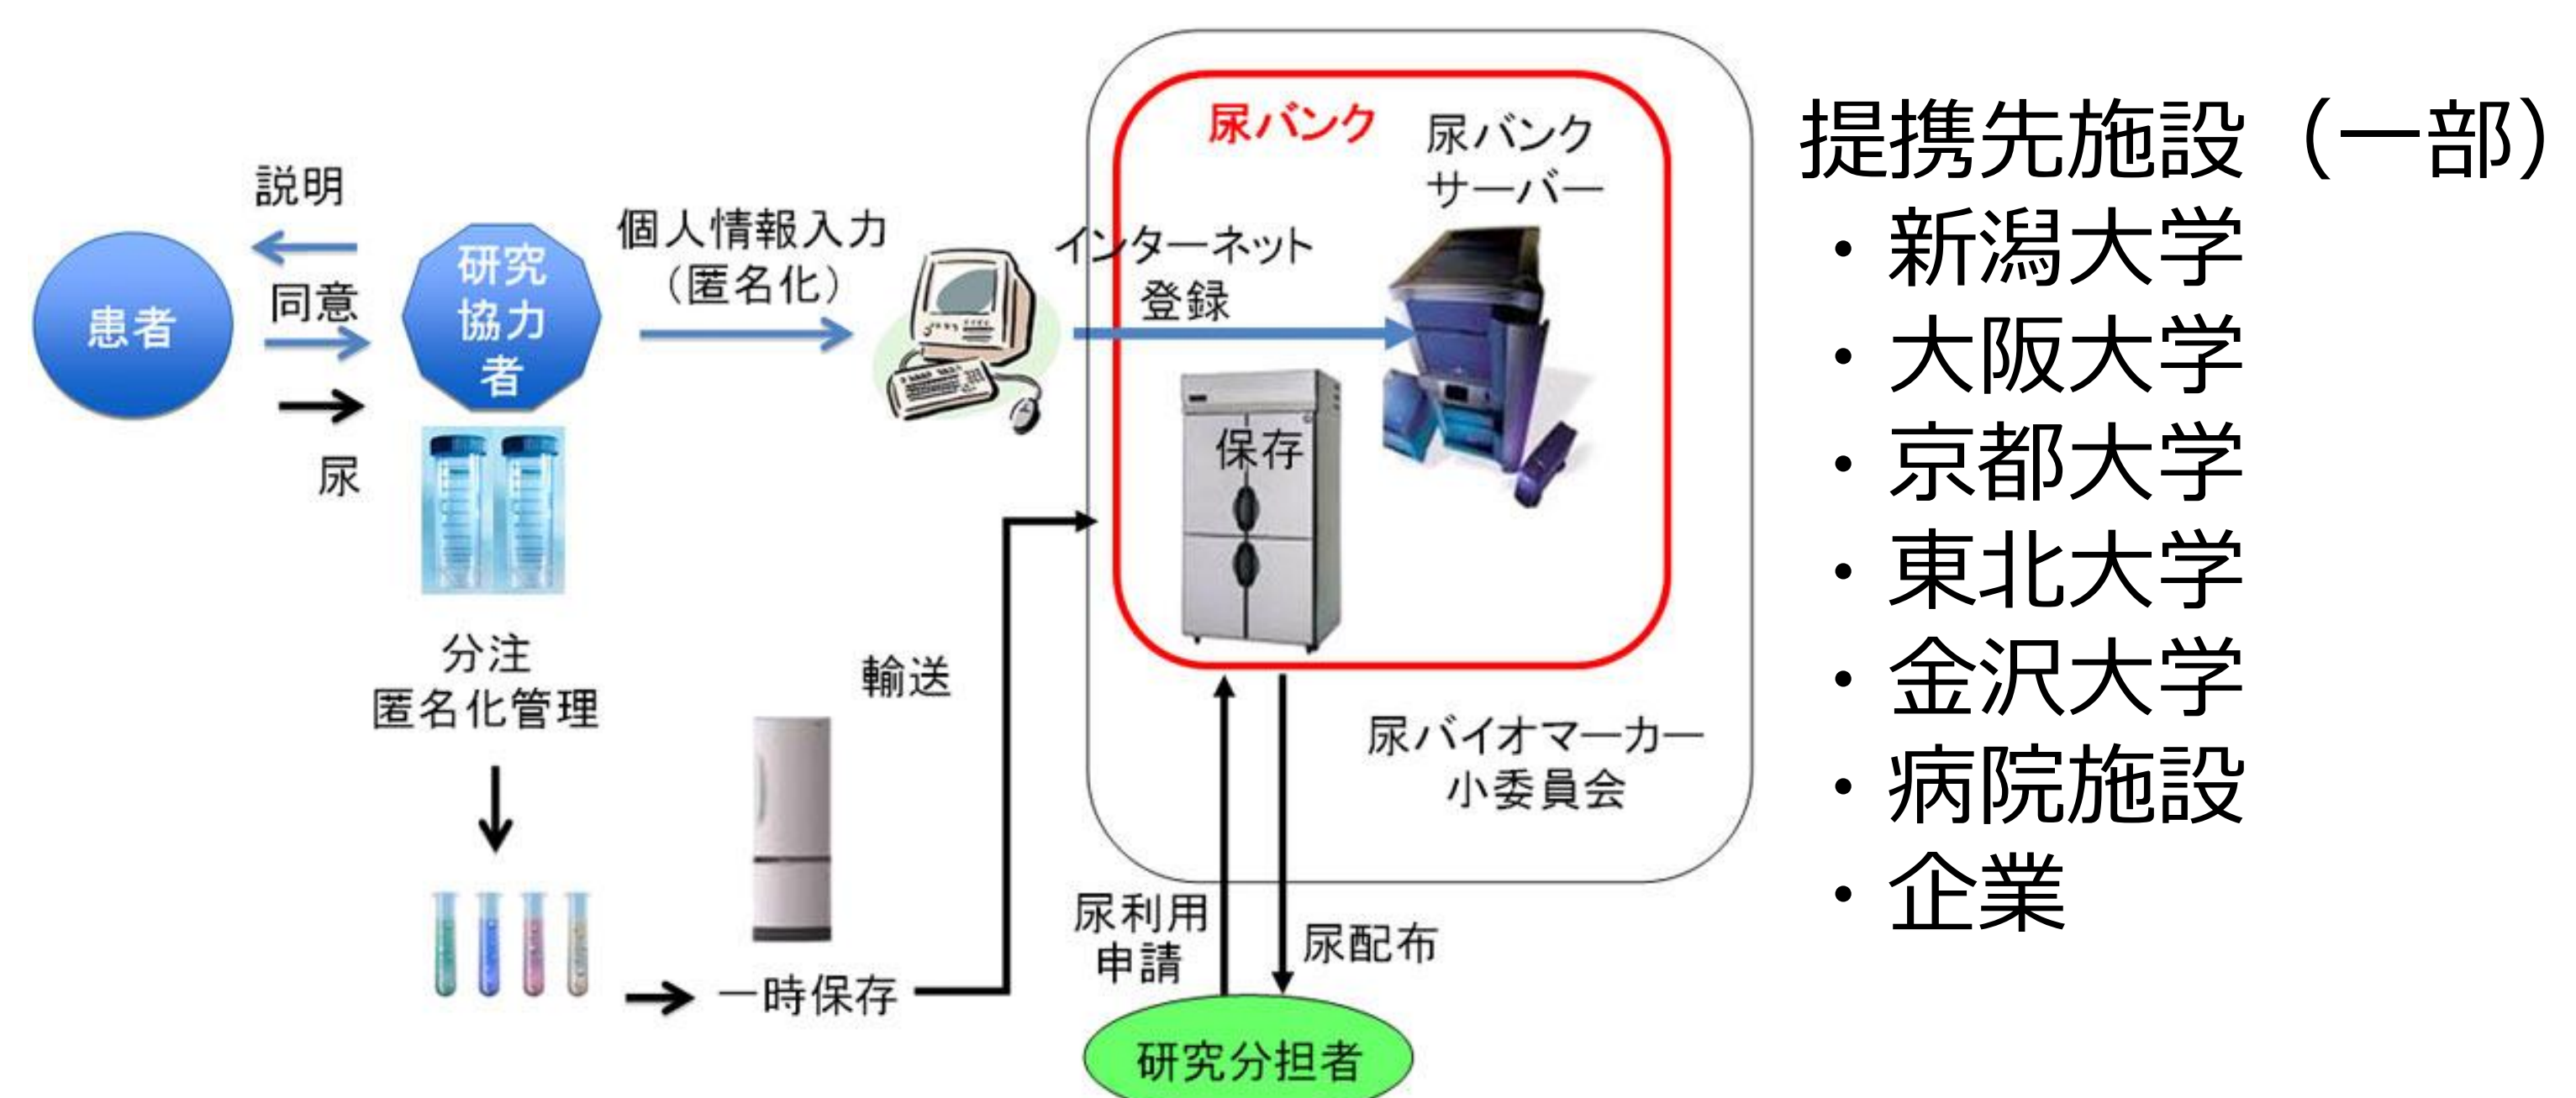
説明

同意

患者

研究協力者

尿

分注
匿名化管理

個人情報入力
(匿名化)

インターネット
登録

尿バンク

尿バンク
サーバー

保存

輸送

一時保存

尿バイオマーカー
小委員会

尿利用
申請

尿配布

研究分担者

提携先施設（一部）
・新潟大学
・大阪大学
・京都大学
・東北大学
・金沢大学
・病院施設
・企業